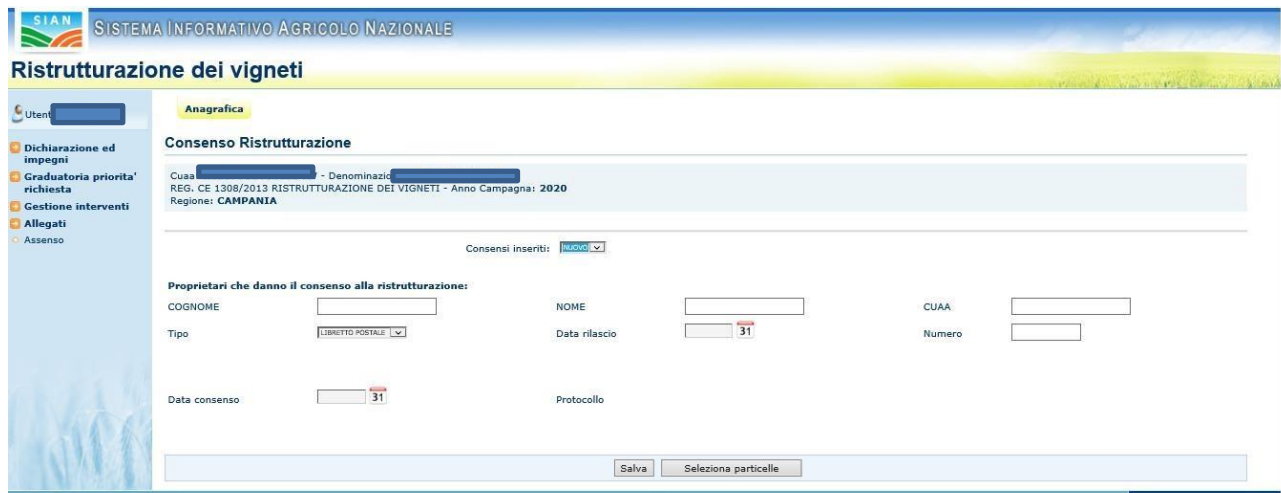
SIAN

SISTEMA INFORMATIVO AGRICOLO NAZIONALE

Ristrutturazione dei vigneti

Utent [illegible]

Dichiarazione ed impegni
Graduatoria priorita' richiesta
Gestione interventi
Allegati
Assenso

Anagrafica

Consenso Ristrutturazione

Cuaa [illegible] - Denominazio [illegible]
REG. CE 1308/2013 RISTRUTTURAZIONE DEI VIGNETI - Anno Campagna: 2020
Regione: CAMPANIA

Consensi inseriti: NUOVO

Proprietari che danno il consenso alla ristrutturazione:

COGNOME

NOME

CUAA

Tipo LIBRETTO POSTALE

Data rilascio 31

Numero

Data consenso 31

Protocollo

Salva

Seleziona particelle